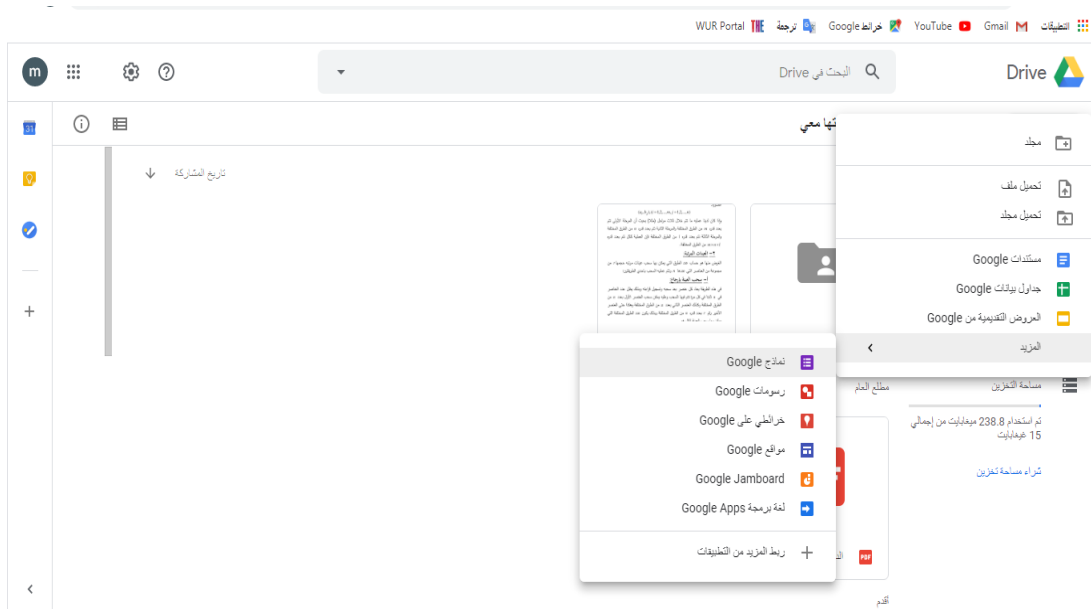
التطبيقات Gmail YouTube خرائط Google ترجمة THE WUR Portal

Drive

البحث في Drive

m

تها معي

تاريخ المشاركة

مجلد

تحميل ملف

تحميل مجلد

مستندات Google

جداول بيانات Google

العروض التقديمية من Google

المزيد

نماذج Google

رسومات Google

خرائطي على Google

مواقع Google

Google Jamboard

لغة برمجة Google Apps

ربط المزيد من التطبيقات

مساحة التخزين

مطلع العام

تم استخدام 238.8 ميغابايت من إجمالي 15 غيغابايت

شراء مساحة تخزين

أقدم